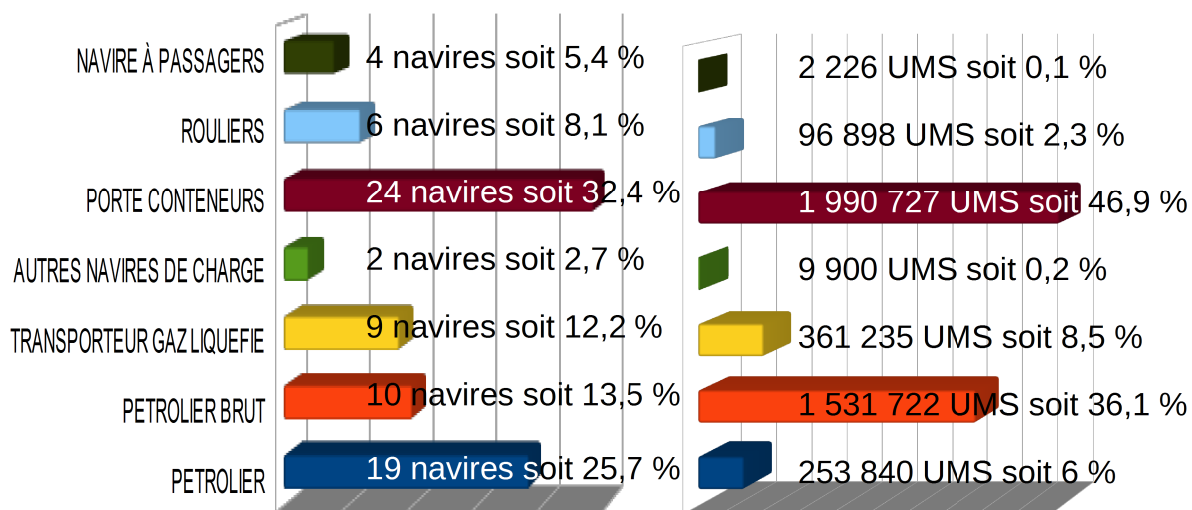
NAVIRE À PASSAGERS
ROULIERS
PORTE CONTENEURS
AUTRES NAVIRES DE CHARGE
TRANSPORTEUR GAZ LIQUEFIE
PETROLIER BRUT
PETROLIER

4 navires soit 5,4 %
6 navires soit 8,1 %
24 navires soit 32,4 %
2 navires soit 2,7 %
9 navires soit 12,2 %
10 navires soit 13,5 %
19 navires soit 25,7 %

2 226 UMS soit 0,1 %
96 898 UMS soit 2,3 %
1 990 727 UMS soit 46,9 %
9 900 UMS soit 0,2 %
361 235 UMS soit 8,5 %
1 531 722 UMS soit 36,1 %
253 840 UMS soit 6 %